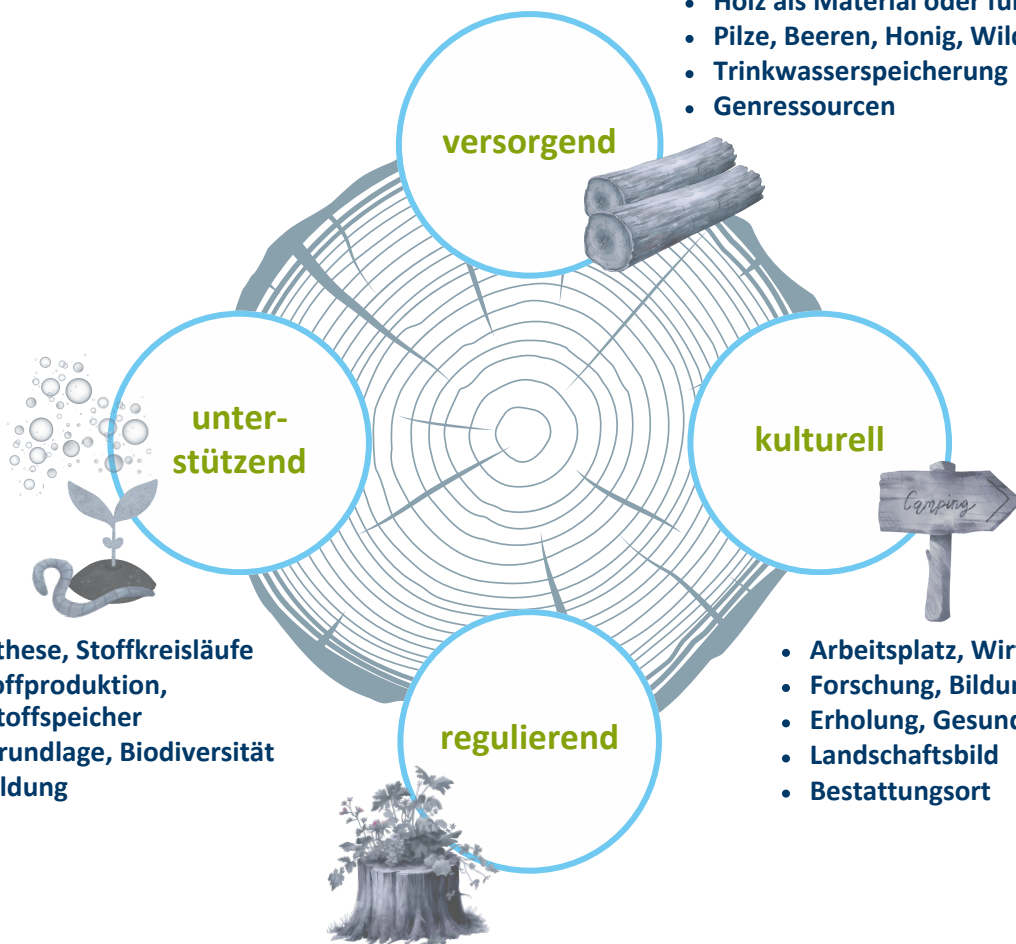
• Holz als Material oder für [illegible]
• Pilze, Beeren, Honig, Wil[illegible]
• Trinkwasserspeicherung
• Genressourcen

versorgend

unter-
stützend

kulturell

Camping

regulierend

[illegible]these, Stoffkreisläufe
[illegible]offproduktion,
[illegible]toffspeicher
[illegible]rundlage, Biodiversität
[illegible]ldung

• Arbeitsplatz, Wir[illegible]
• Forschung, Bildu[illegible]
• Erholung, Gesund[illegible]
• Landschaftsbild
• Bestattungsort